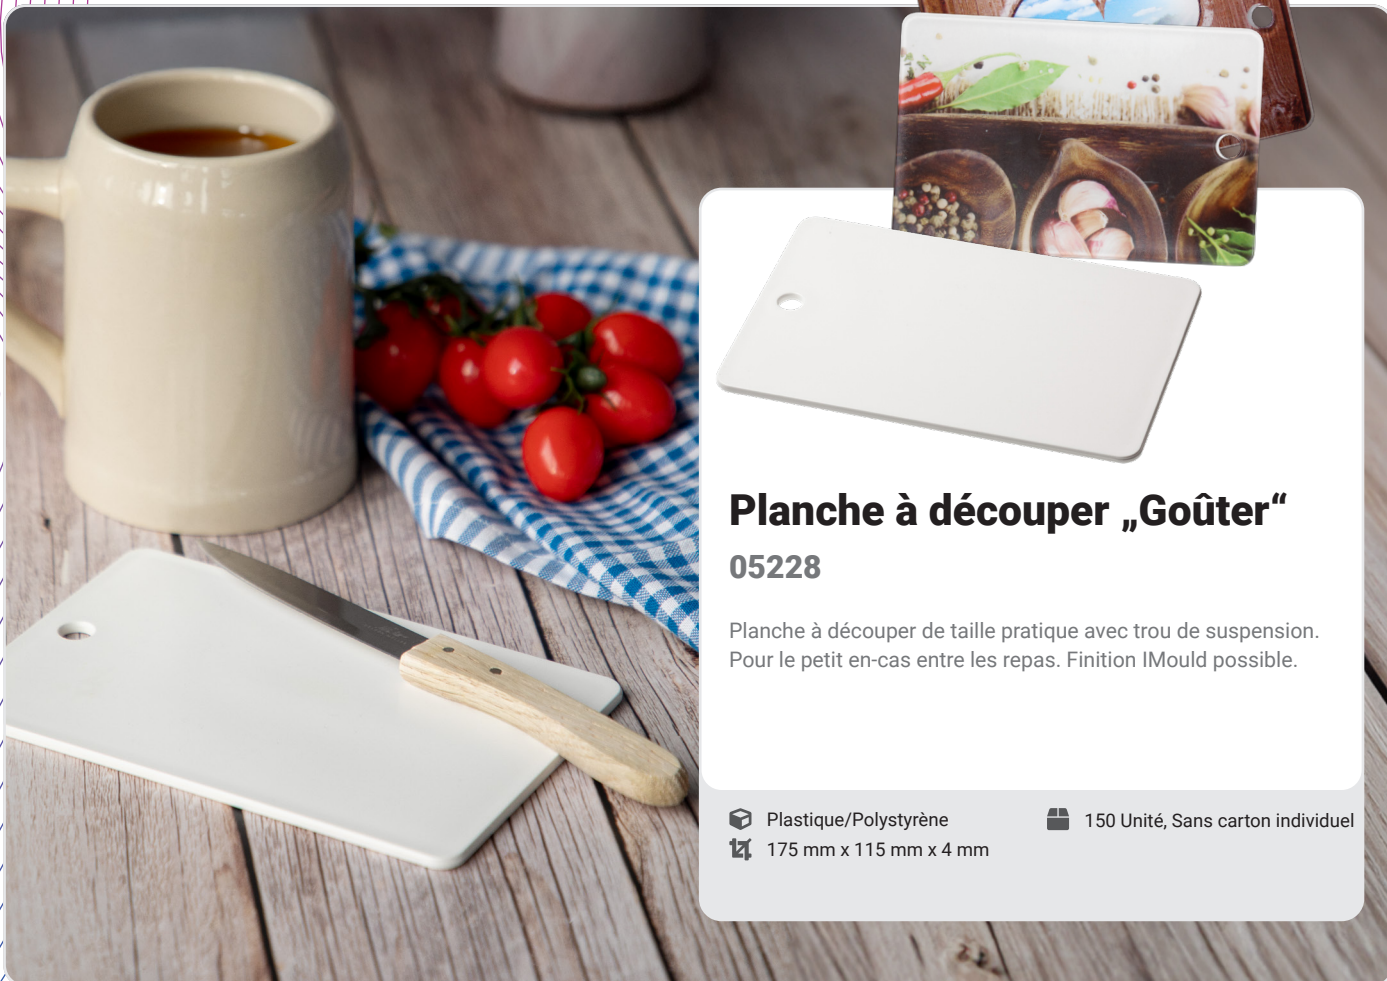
Planche à découper „Goûter“

05228

Planche à découper de taille pratique avec trou de suspension. Pour le petit en-cas entre les repas. Finition IMould possible.

Plastique/Polystyrène

175 mm x 115 mm x 4 mm

150 Unité, Sans carton individuel